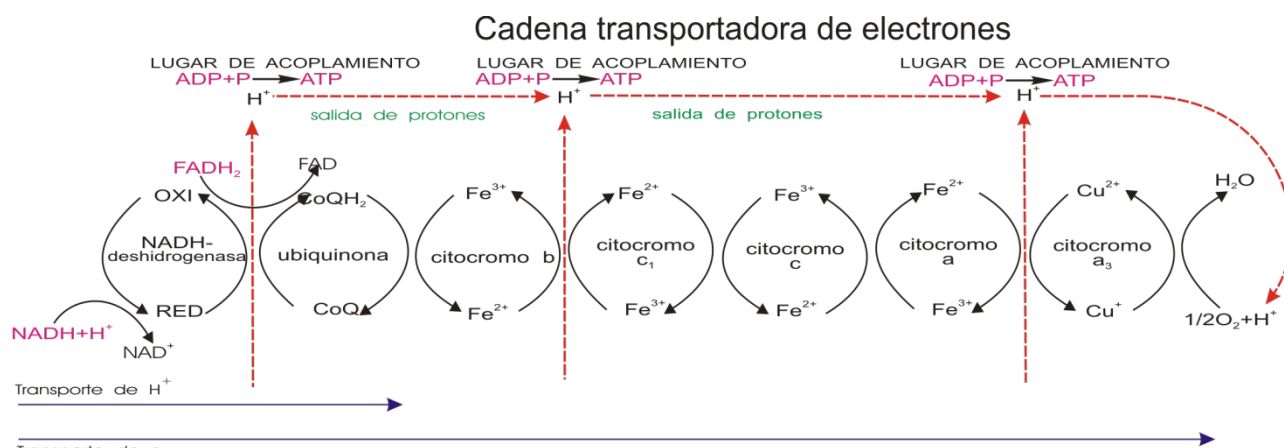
Cadena transportadora de electrones

LUGAR DE ACOPLAMIENTO
ADP+P → ATP
$H^+$

LUGAR DE ACOPLAMIENTO
ADP+P → ATP
$H^+$

LUGAR DE ACOPLAMIENTO
ADP+P → ATP
$H^+$

salida de protones

salida de protones

$FADH_2$
FAD
OXI
$CoQH_2$
NADH-deshidrogenasa
RED
ubiquinona
CoQ
$NADH+H^+$
$NAD^+$

$Fe^{3+}$
citocromo b
$Fe^{2+}$

$Fe^{2+}$
citocromo $c_1$
$Fe^{3+}$

$Fe^{3+}$
citocromo c
$Fe^{2+}$

$Fe^{2+}$
citocromo a
$Fe^{3+}$

$Cu^{2+}$
citocromo $a_3$
$Cu^+$

$H_2O$
$1/2O_2+H^+$

Transporte de $H^+$

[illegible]